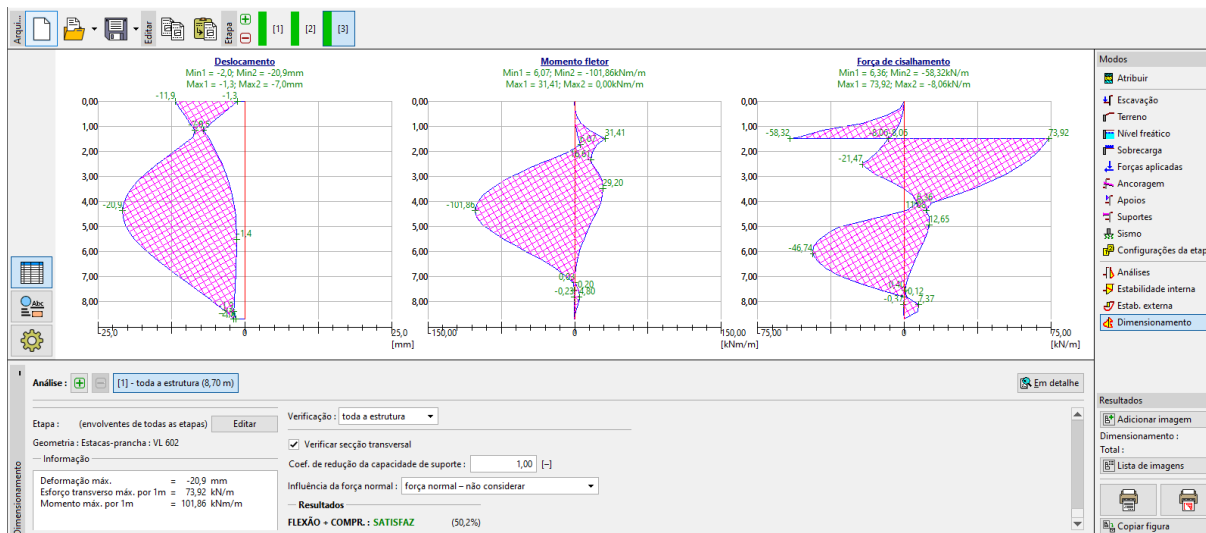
Arqui...
Editar
Etapa
[1]
[2]
[3]

Deslocamento
Min1 = -2,0; Min2 = -20,9mm
Max1 = -1,3; Max2 = -7,0mm
0,00
1,00
2,00
3,00
4,00
5,00
6,00
7,00
8,00
-11,9
-1,3
-20,9
-1,4
-25,0
0
25,0
[mm]

Momento fletor
Min1 = 6,07; Min2 = -101,86kNm/m
Max1 = 31,41; Max2 = 0,00kNm/m
0,00
1,00
2,00
3,00
4,00
5,00
6,00
7,00
8,00
31,41
29,20
-101,86
0,20
-0,23
4,80
-150,00
0
150,00
[kNm/m]

Força de cisalhamento
Min1 = 6,36; Min2 = -58,32kN/m
Max1 = 73,92; Max2 = -8,06kN/m
0,00
1,00
2,00
3,00
4,00
5,00
6,00
7,00
8,00
-58,32
-8,06
2,06
73,92
-21,47
12,65
-46,74
0,12
-0,37
2,37
-75,00
0
75,00
[kN/m]

Modos
Atribuir
Escavação
Terreno
Nível freático
Sobrecarga
Forças aplicadas
Ancoragem
Apoios
Suportes
Sismo
Configurações da etapa
Análises
Estabilidade interna
Estab. externa
Dimensionamento

Análise :
[1] - toda a estrutura (8,70 m)
Em detalhe

Etapa : (envolventes de todas as etapas) Editar
Geometria : Estacas-prancha : VL 602
Informação
Deformação máx. = -20,9 mm
Esforço transverso máx. por 1m = 73,92 kN/m
Momento máx. por 1m = 101,86 kNm/m

Verificação : toda a estrutura
Verificar secção transversal
Coef. de redução da capacidade de suporte : 1,00 [–]
Influência da força normal : força normal – não considerar
Resultados
FLEXÃO + COMPR. : SATISFAZ (50,2%)

Dimensionamento

Resultados
Adicionar imagem
Dimensionamento :
Total :
Lista de imagens
Copiar figura